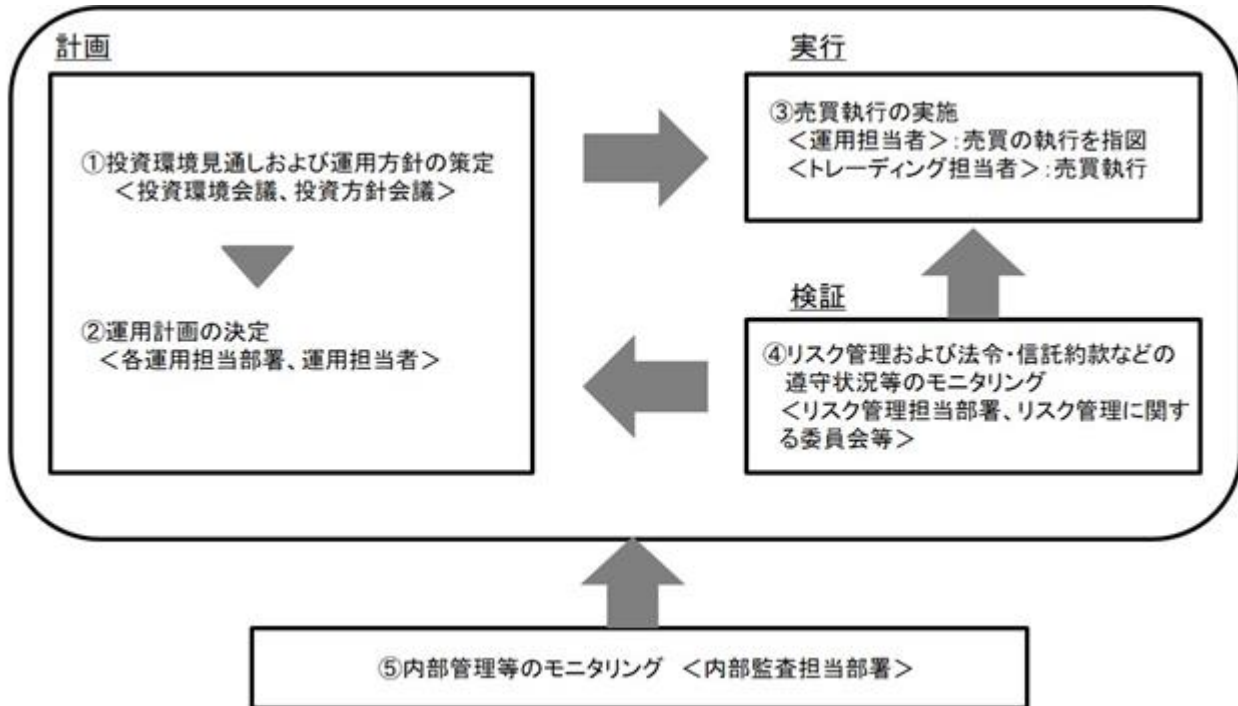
計画

①投資環境見通しおよび運用方針の策定
＜投資環境会議、投資方針会議＞

②運用計画の決定
＜各運用担当部署、運用担当者＞

実行

③売買執行の実施
＜運用担当者＞：売買の執行を指図
＜トレーディング担当者＞：売買執行

検証

④リスク管理および法令・信託約款などの遵守状況等のモニタリング
＜リスク管理担当部署、リスク管理に関する委員会等＞

⑤内部管理等のモニタリング　＜内部監査担当部署＞